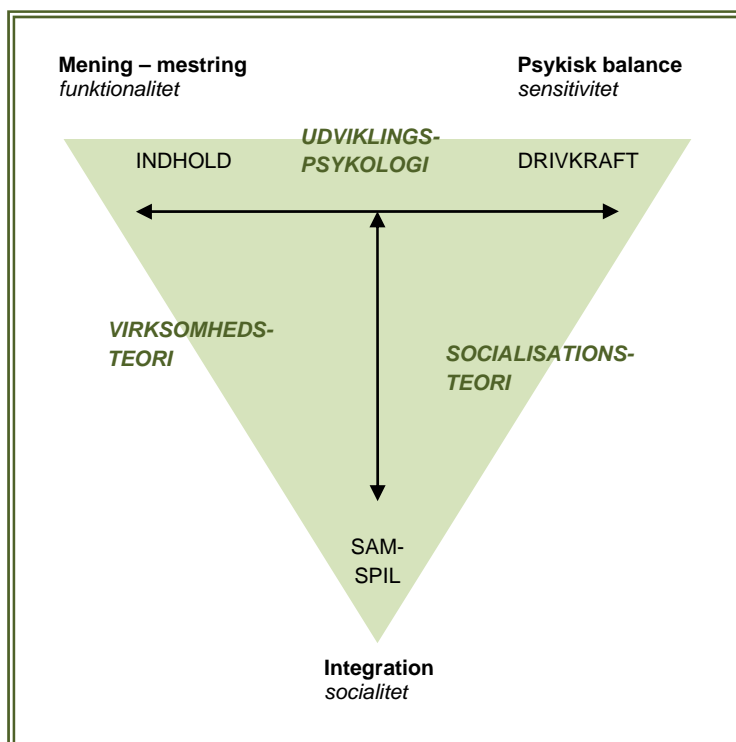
**Mening – mestring**
*funktionalitet*

**Psykisk balance**
*sensitivitet*

INDHOLD

UDVIKLINGS-
PSYKOLOGI

DRIVKRAFT

VIRKSOMHEDS-
TEORI

SOCIALISATIONS-
TEORI

SAM-
SPIL

**Integration**
*socialitet*